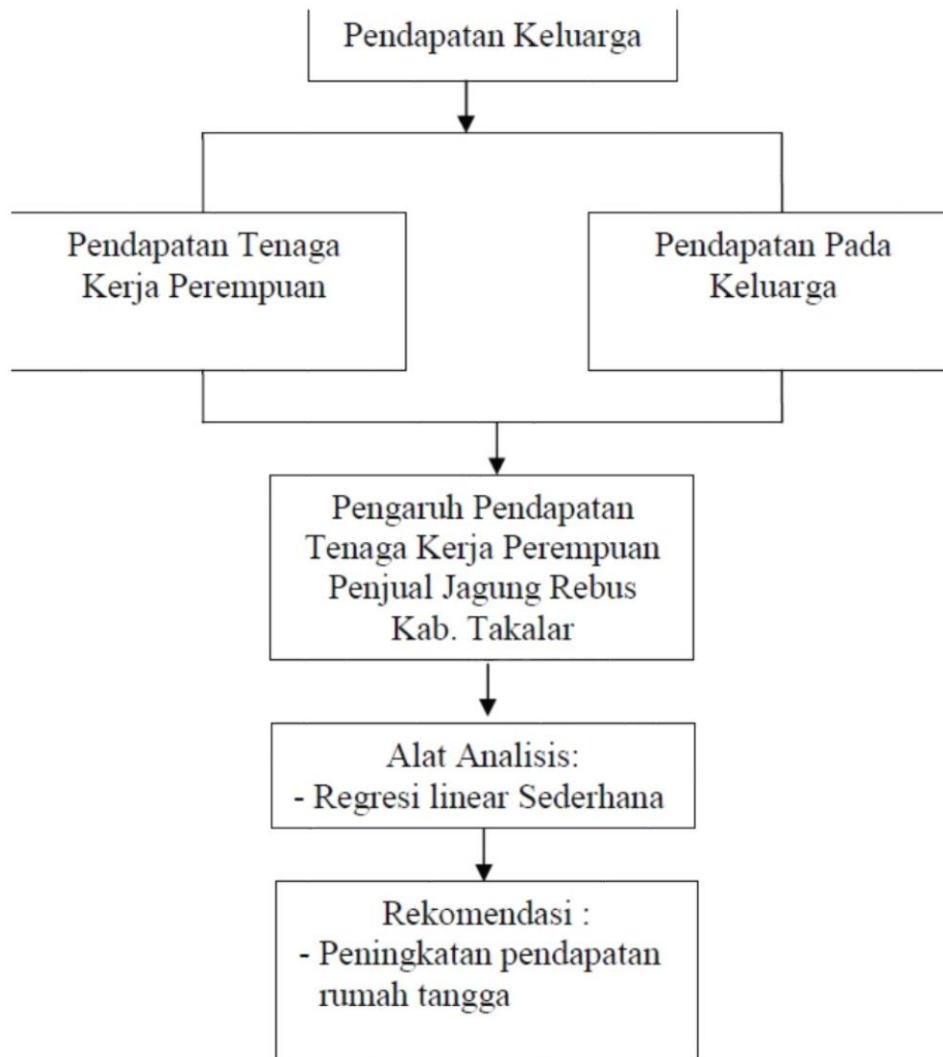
Pendapatan Keluarga

Pendapatan Tenaga Kerja Perempuan

Pendapatan Pada Keluarga

Pengaruh Pendapatan Tenaga Kerja Perempuan Penjual Jagung Rebus Kab. Takalar

Alat Analisis:
- Regresi linear Sederhana

Rekomendasi :
- Peningkatan pendapatan rumah tangga